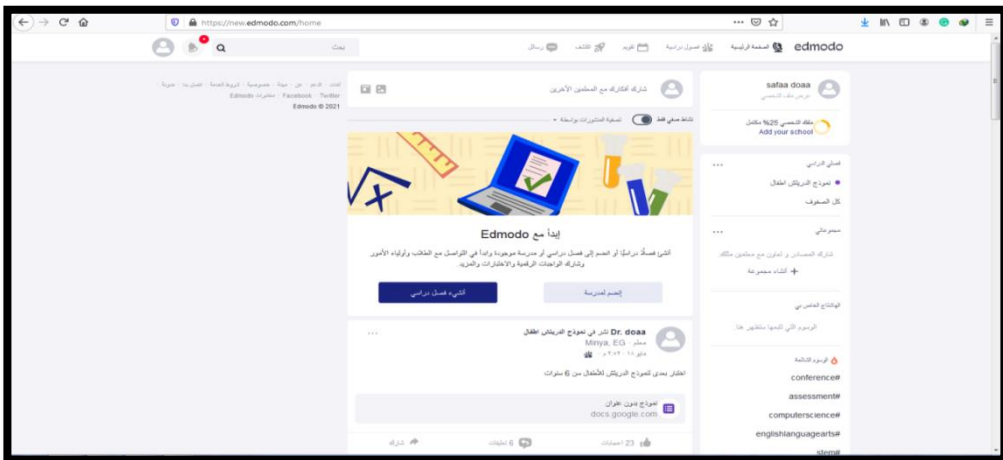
https://new.edmodo.com/home

edmodo الصفحة الرئيسية فصول دراسية تقويم اكتشف رسائل

بحث

safaa doaa
عرض ملف الشخصي

ملفك الشخصي 25% مكتمل
Add your school

فصلي الدراسي
نموذج الدريتش اطفال
كل الصفوف

مجموعاتي
شارك المصادر و تعاون مع معلمين مثلك
إنشاء مجموعة

الهاشتاج الخاص بي
الوسوم التي تتبعها ستظهر هنا

الوسوم الشائعة
conference#
assessment#
computerscience#
englishlanguagearts#
stem#

شارك أفكارك مع المعلمين الآخرين

نشاط صفي فقط   تصفية المنشورات بواسطة

ابدأ مع Edmodo

أنشئ فصلاً دراسيًا أو انضم إلى فصل دراسي أو مدرسة موجودة وابدأ في التواصل مع الطلاب وأولياء الأمور وبمشاركة الواجبات الرقمية والاختبارات والمزيد.

أنشيء فصل دراسي   إنضم لمدرسة

Dr. doaa نشر في نموذج الدريتش اطفال
معلم · Minya, EG
مايو ١٨ ٢٠٢١ م

اختبار بعدي لنموذج الدريتش للأطفال سن 6 سنوات

نموذج بدون عنوان
docs.google.com

23 اعجابات   6 تعليقات   شارك

لغات · الدعم · من · ميزة · خصوصية · الروابط العامة · اتصل بنا · مدونة
Edmodo · مطورات · Facebook · Twitter
Edmodo © 2021